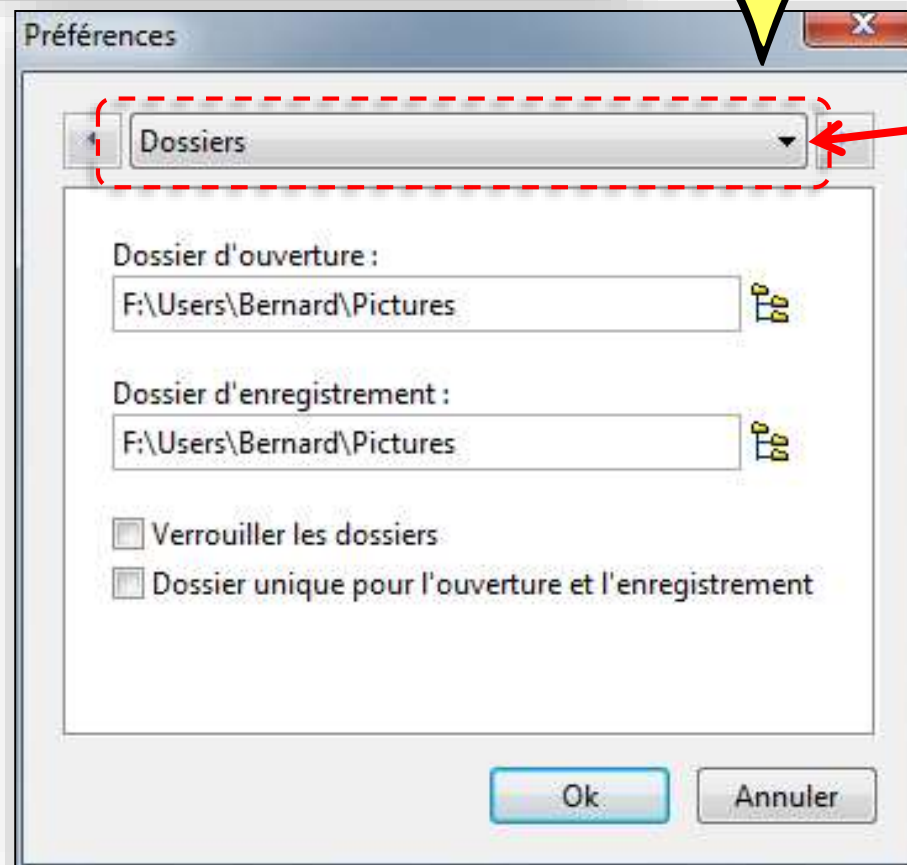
Préférences

Dossiers

Dossier d'ouverture :

F:\Users\Bernard\Pictures

Dossier d'enregistrement :

F:\Users\Bernard\Pictures

Verrouiller les dossiers

Dossier unique pour l'ouverture et l'enregistrement

Ok

Annuler